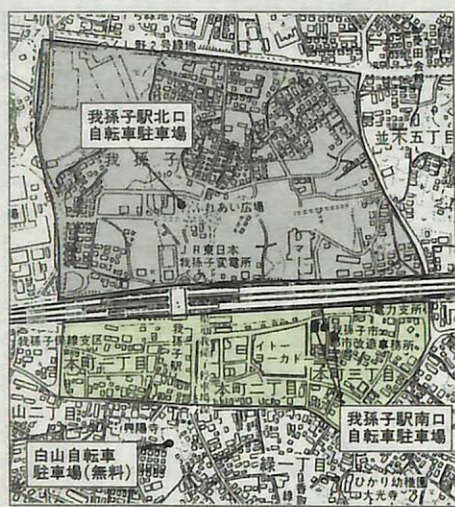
我孫子駅北口
自転車駐車場

我孫子

ふれあい広場

JR東日本
我孫子変電所

並木五丁目

我孫子保線支区

本町二丁目

我孫子駅

本町二丁目

イトーヨーカドー

本町三丁目

我孫子市
市改善事務所

電力支所

山二丁目

白山自転車
駐車場(無料)

緑一丁目

我孫子駅南口
自転車駐車場

ひかり幼稚園
大光寺